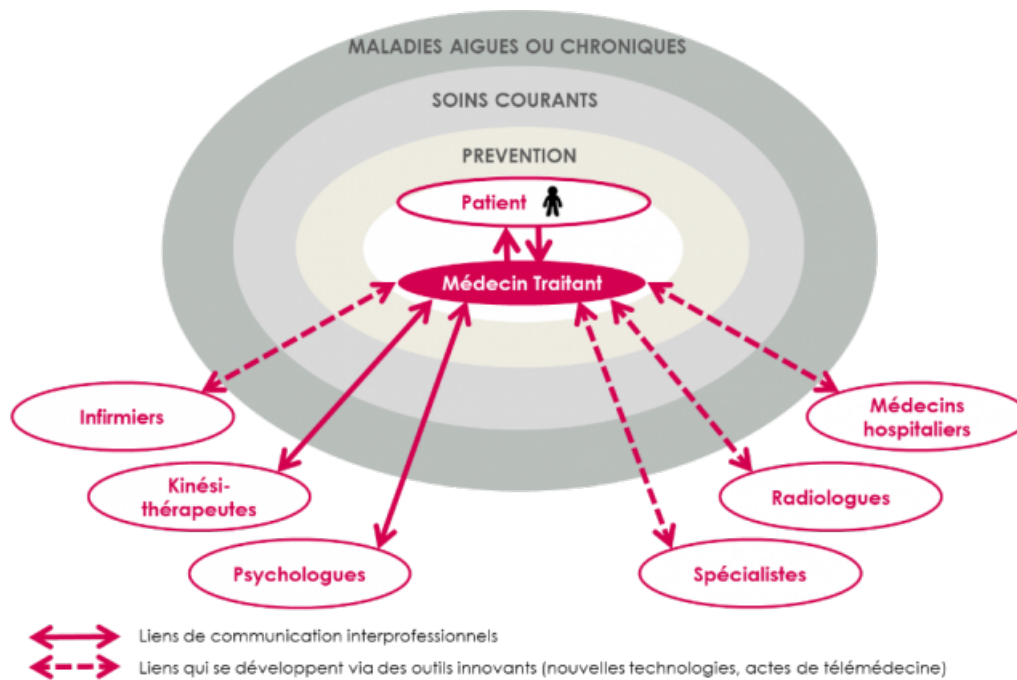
MALADIES AIGUES OU CHRONIQUES

SOINS COURANTS

PREVENTION

Patient

Médecin Traitant

Infirmiers

Kinésithérapeutes

Psychologues

Médecins hospitaliers

Radiologues

Spécialistes

Liens de communication interprofessionnels

Liens qui se développent via des outils innovants (nouvelles technologies, actes de télémédecine)